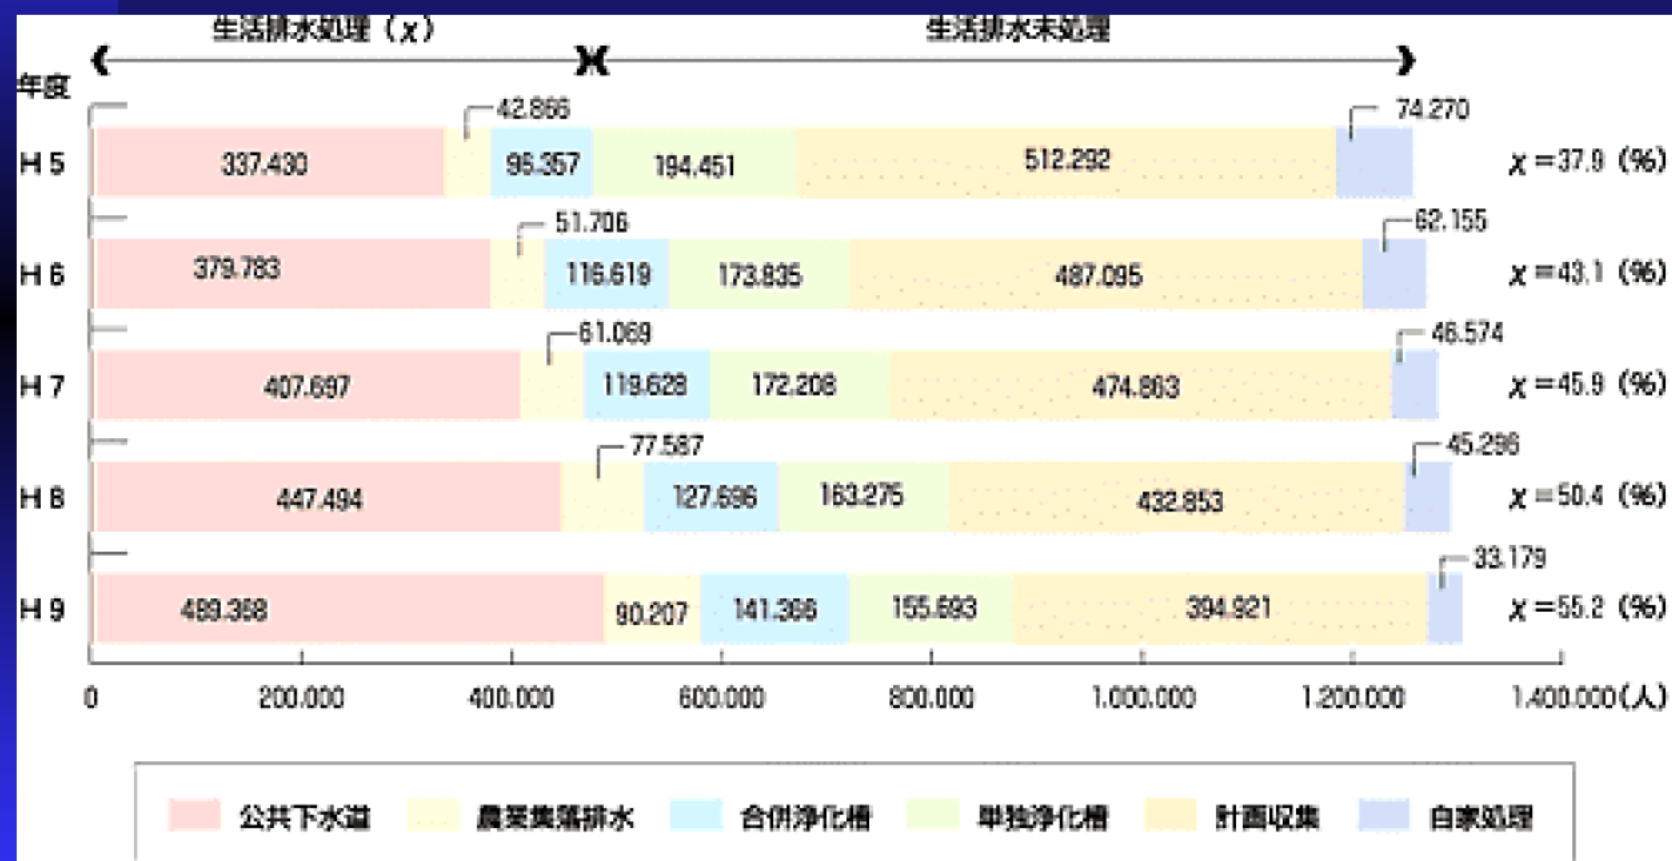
生活排水処理（$x$）

生活排水未処理

年度

H 5

337.430

42.866

96.357

194.451

512.292

74.270

$x$ =37.9（%）

H 6

379.783

51.706

116.619

173.835

487.095

62.155

$x$ =43.1（%）

H 7

407.697

61.069

119.628

172.208

474.863

46.574

$x$ =45.9（%）

H 8

447.494

77.587

127.696

163.275

432.853

45.296

$x$ =50.4（%）

H 9

489.368

90.207

141.366

155.693

394.921

33.179

$x$ =55.2（%）

0

200.000

400.000

600.000

800.000

1.000.000

1.200.000

1.400.000（人）

公共下水道

農業集落排水

合併浄化槽

単独浄化槽

計画収集

自家処理